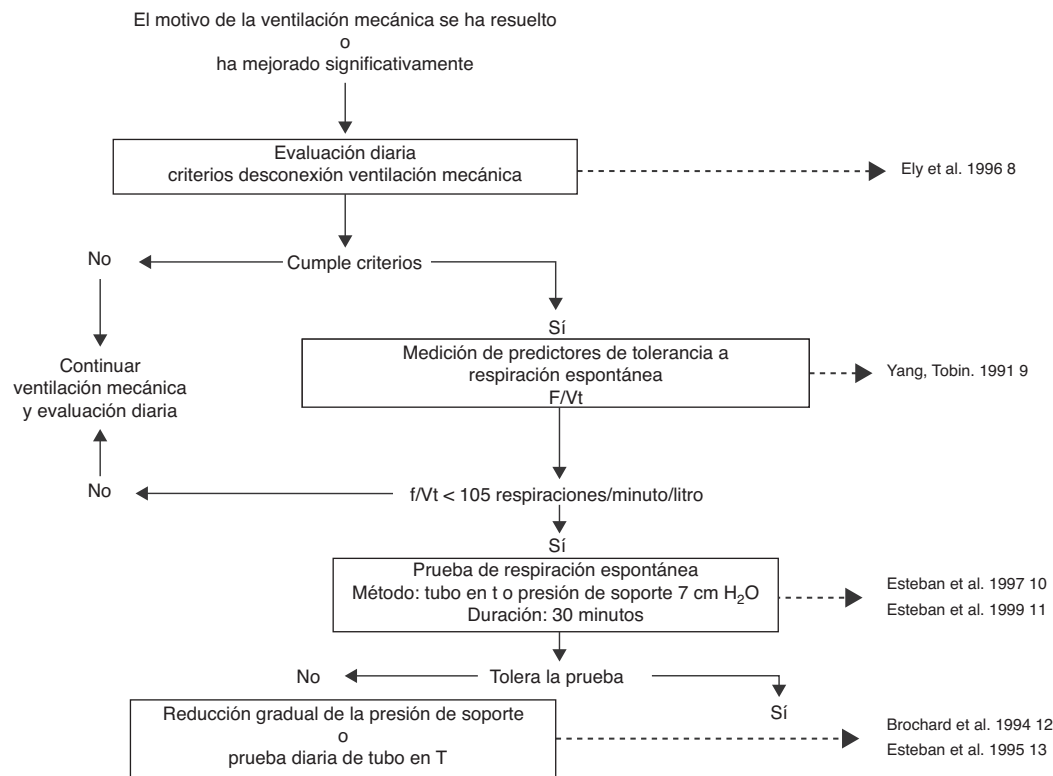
El motivo de la ventilación mecánica se ha resuelto
o
ha mejorado significativamente

Evaluación diaria
criterios desconexión ventilación mecánica

Ely et al. 1996 8

No

Cumple criterios

Sí

Continuar ventilación mecánica y evaluación diaria

Medición de predictores de tolerancia a respiración espontánea
F/Vt

Yang, Tobin. 1991 9

No

f/Vt < 105 respiraciones/minuto/litro

Sí

Prueba de respiración espontánea
Método: tubo en t o presión de soporte 7 cm $H_2O$
Duración: 30 minutos

Esteban et al. 1997 10
Esteban et al. 1999 11

No

Tolera la prueba

Sí

Reducción gradual de la presión de soporte
o
prueba diaria de tubo en T

Brochard et al. 1994 12
Esteban et al. 1995 13